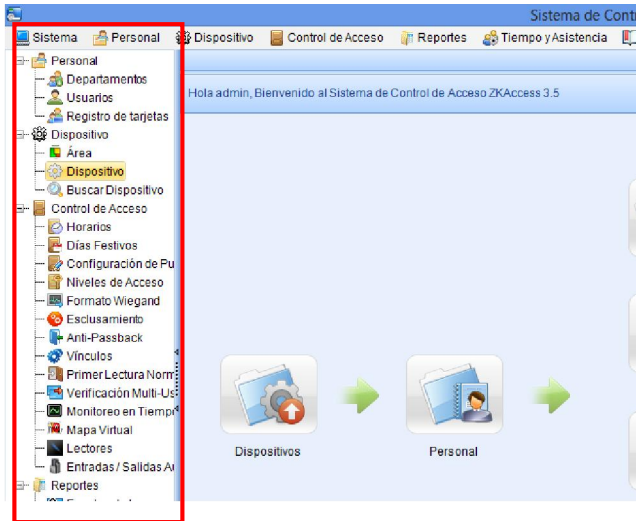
Sistema de Contr

Sistema Personal Dispositivo Control de Acceso Reportes Tiempo y Asistencia

Personal
Departamentos
Usuarios
Registro de tarjetas
Dispositivo
Área
Dispositivo
Buscar Dispositivo
Control de Acceso
Horarios
Días Festivos
Configuración de Pu
Niveles de Acceso
Formato Wiegand
Esclusamiento
Anti-Passback
Vínculos
Primer Lectura Norm
Verificación Multi-Us
Monitoreo en Tiemp
Mapa Virtual
Lectores
Entradas / Salidas A
Reportes

Hola admin, Bienvenido al Sistema de Control de Acceso ZKAccess 3.5

Dispositivos

Personal